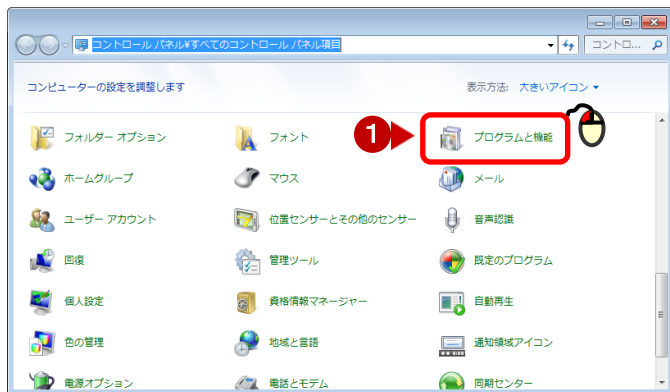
コントロール パネル¥すべてのコントロール パネル項目

コントロ...

コンピューターの設定を調整します

表示方法: 大きいアイコン ▾

フォルダー オプション

フォント

1

プログラムと機能

ホームグループ

マウス

メール

ユーザー アカウント

位置センサーとその他のセンサー

音声認識

回復

管理ツール

既定のプログラム

個人設定

資格情報マネージャー

自動再生

色の管理

地域と言語

通知領域アイコン

電源オプション

電話とモデム

同期センター